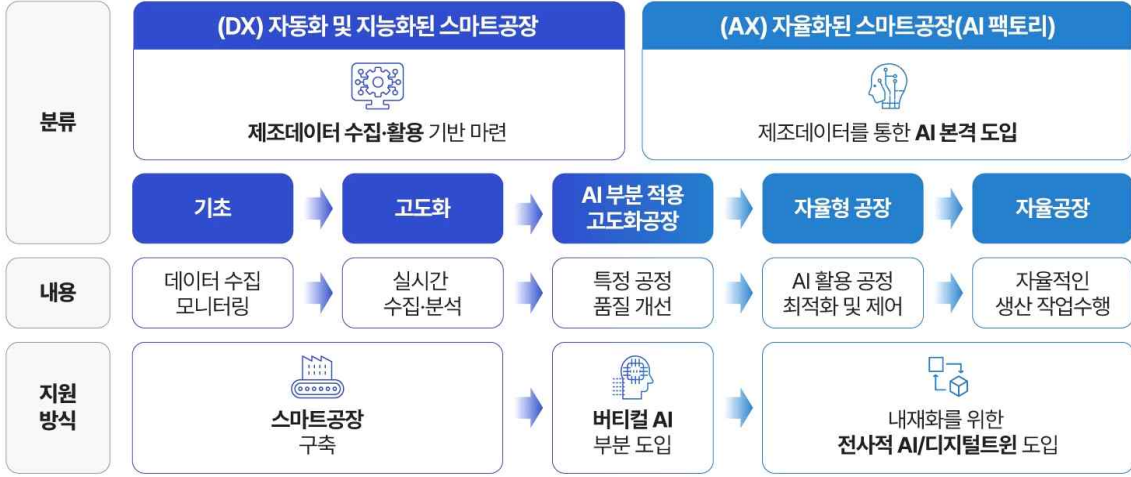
분류

(DX) 자동화 및 지능화된 스마트공장

제조데이터 수집·활용 기반 마련

(AX) 자율화된 스마트공장(AI 팩토리)

제조데이터를 통한 AI 본격 도입

기초

고도화

AI 부분 적용 고도화공장

자율형 공장

자율공장

내용

데이터 수집 모니터링

실시간 수집·분석

특정 공정 품질 개선

AI 활용 공정 최적화 및 제어

자율적인 생산 작업수행

지원 방식

스마트공장 구축

버티컬 AI 부분 도입

내재화를 위한 전사적 AI/디지털트윈 도입